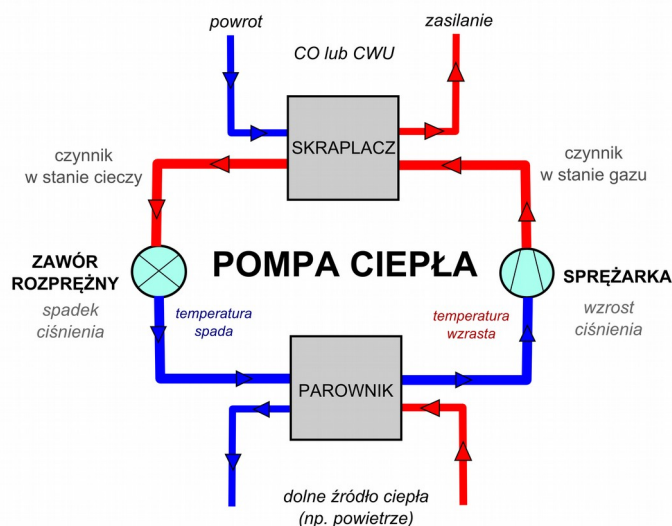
powrot

zasilanie

CO lub CWU

SKRAPLACZ

czynnik w stanie cieczy

czynnik w stanie gazu

ZAWÓR ROZPRĘŻNY

POMPA CIEPŁA

SPRĘŻARKA

spadek ciśnienia

temperatura spada

temperatura wzrasta

wzrost ciśnienia

PAROWNIK

dolne źródło ciepła (np. powietrze)